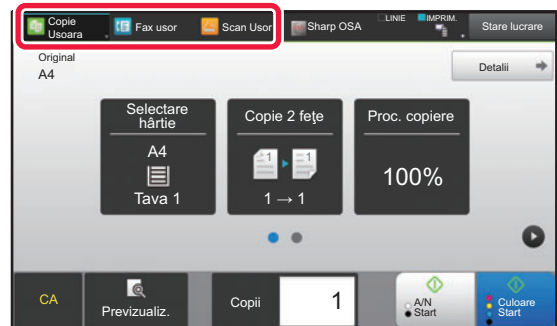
Copie Usoara
Fax usor
Scan Usor
Sharp OSA
LINIE
IMPRIM.
Stare lucrare

Original
A4

Detalii

Selectare hârtie
A4
Tava 1

Copie 2 fețe
1
1
1 → 1

Proc. copiere
100%

CA
Previzualiz.
Copii
1
A/N Start
Culoare Start